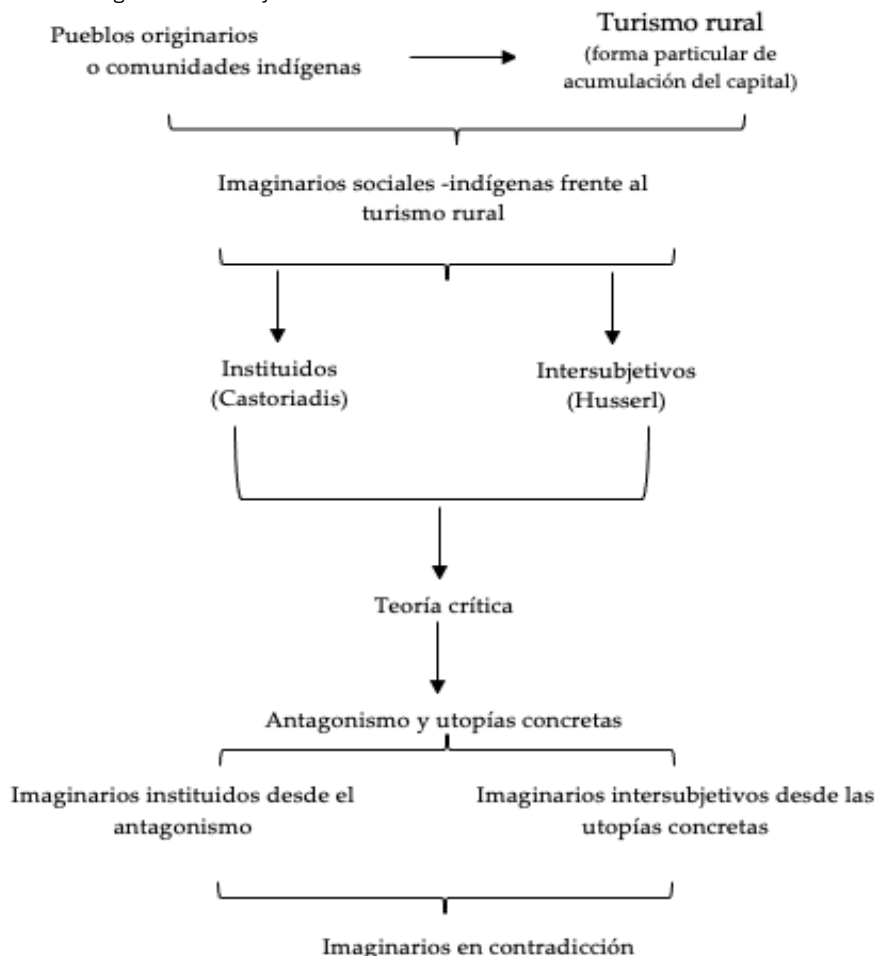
Pueblos originarios o comunidades indígenas

Turismo rural
(forma particular de acumulación del capital)

Imaginarios sociales -indígenas frente al turismo rural

Instituidos
(Castoriadis)

Intersubjetivos
(Husserl)

Teoría crítica

Antagonismo y utopías concretas

Imaginarios instituidos desde el antagonismo

Imaginarios intersubjetivos desde las utopías concretas

Imaginarios en contradicción